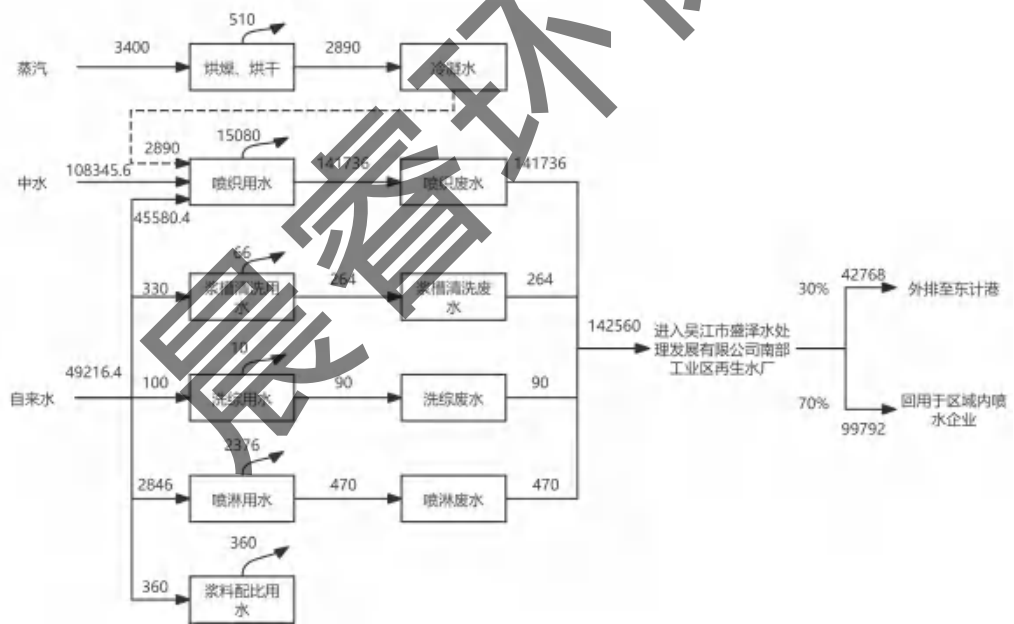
510

蒸汽 3400 烘燥、烘干 2890 冷凝水

2890 15080

中水 108345.6 喷织用水 141736 喷织废水 141736

45580.4

66

330 浆槽清洗用水 264 浆槽清洗废水 264

142560 进入吴江市盛泽水处理发展有限公司南部工业区再生水厂

30% 42768 外排至东计港

70% 回用于区域内喷水企业 99792

自来水 49216.4

10

100 洗综用水 90 洗综废水 90

2376

2846 喷淋用水 470 喷淋废水 470

360

360 浆料配比用水